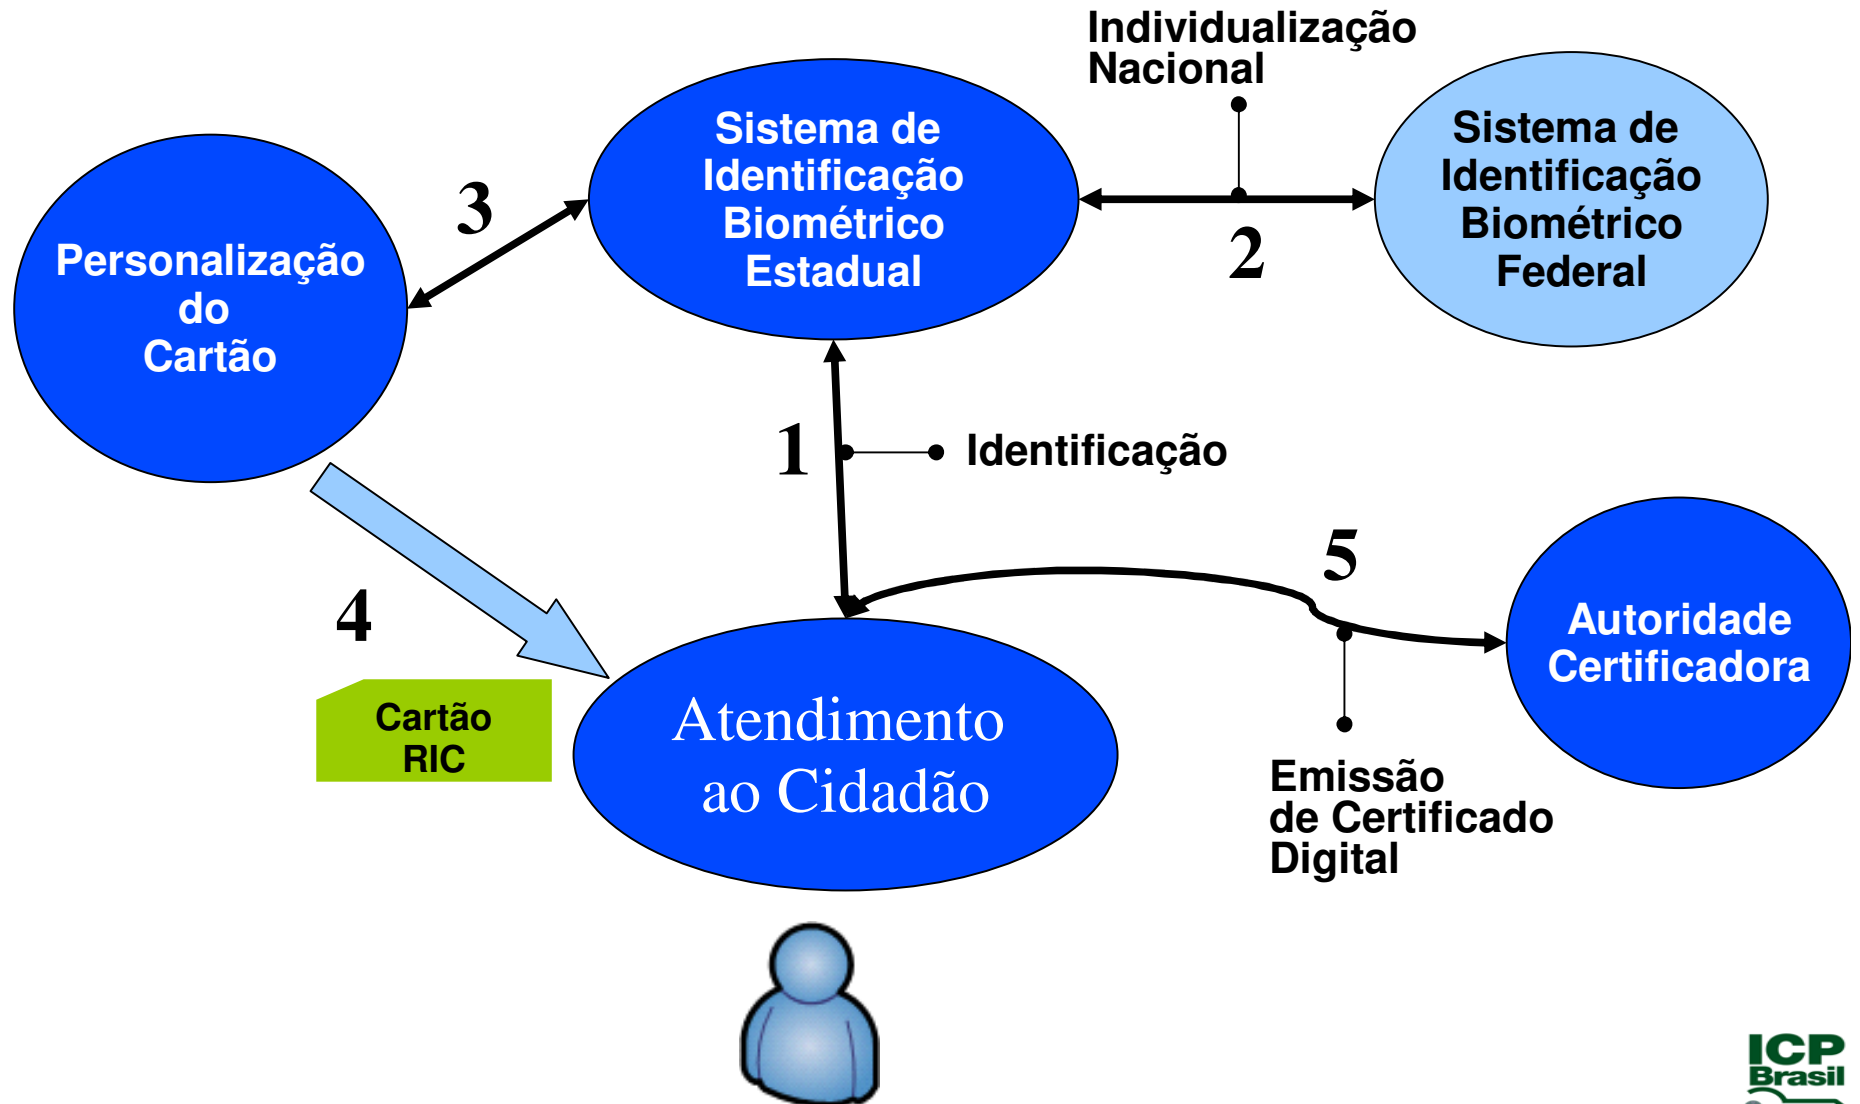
Individualização Nacional

Personalização do Cartão

3

Sistema de Identificação Biométrico Estadual

2

Sistema de Identificação Biométrico Federal

1

Identificação

5

4

Autoridade Certificadora

Cartão RIC

Atendimento ao Cidadão

Emissão de Certificado Digital

ICP Brasil